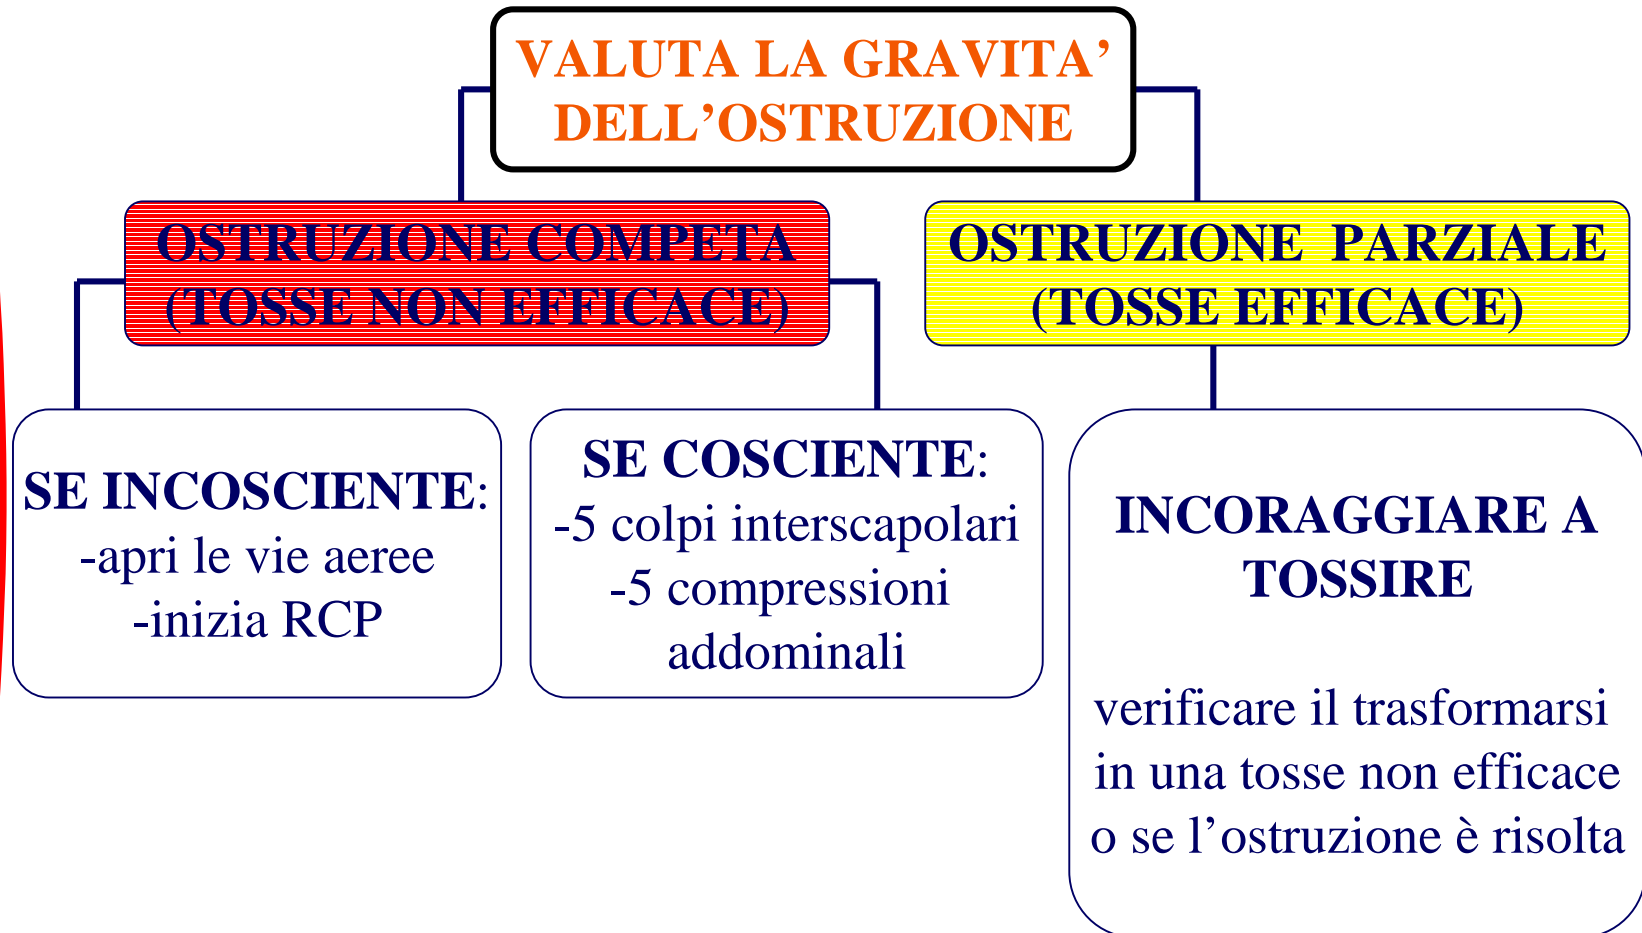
VALUTA LA GRAVITA' DELL'OSTRUZIONE

OSTRUZIONE COMPETA (TOSSE NON EFFICACE)

OSTRUZIONE PARZIALE (TOSSE EFFICACE)

SE INCOSCIENTE:
-apri le vie aeree
-inizia RCP

SE COSCIENTE:
-5 colpi interscapolari
-5 compressioni addominali

INCORAGGIARE A TOSSIRE

verificare il trasformarsi in una tosse non efficace o se l'ostruzione è risolta